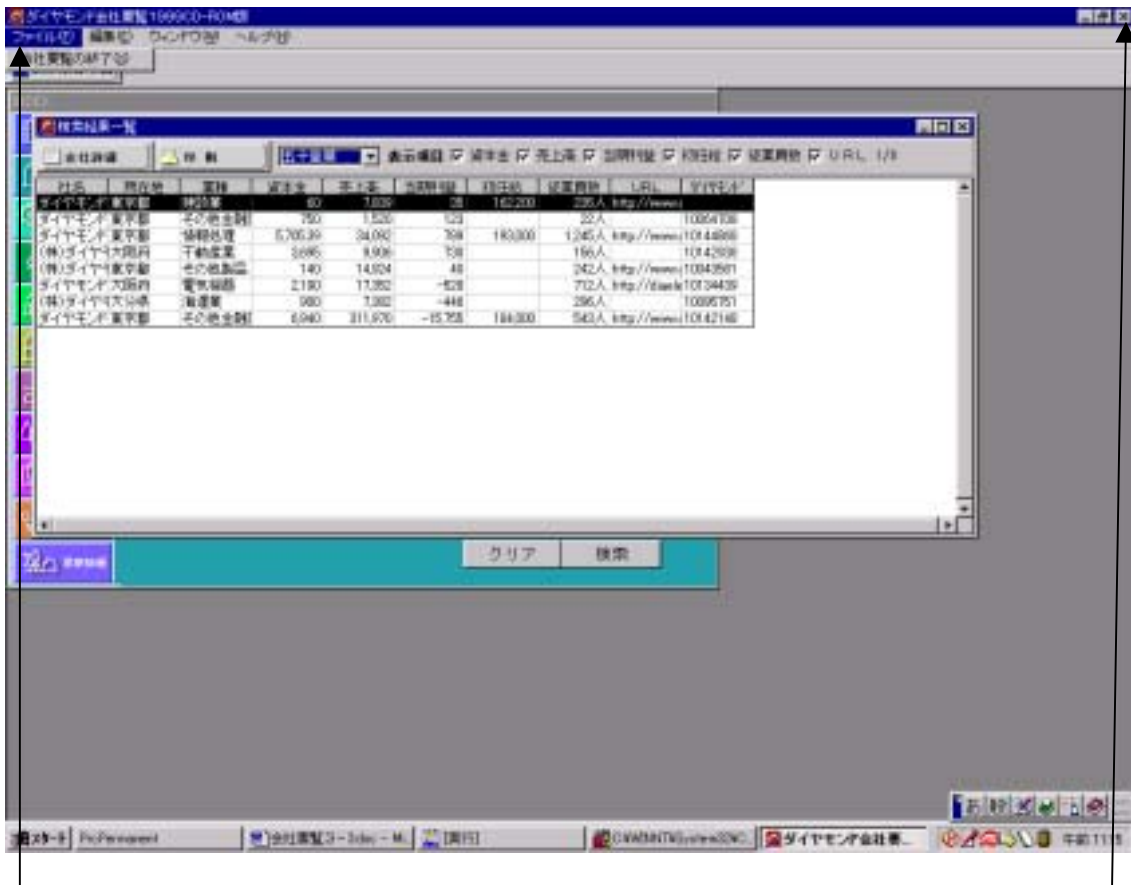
ダイヤモンド会社要覧1999CD-ROM版
ファイル(F) 編集(E) ウィンドウ(W) ヘルプ(H)
会社要覧の終了(X)

検索結果一覧
会社詳細 印刷 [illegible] 表示項目 ☑ 資本金 ☑ 売上高 ☑ 当期利益 ☑ 初任給 ☑ 従業員数 ☑ URL 1/9

| 社名 | 所在地 | 業種 | 資本金 | 売上高 | 当期利益 | 初任給 | 従業員数 | URL | ダイヤモンド |
|---|---|---|---|---|---|---|---|---|---|
| ダイヤモンド | 東京都 | 建設業 | 60 | 7,839 | 28 | 182,000 | 235人 | http://www. | |
| ダイヤモンド | 東京都 | その他金融 | 750 | 1,520 | 123 | | 22人 | | 10064106 |
| ダイヤモンド | 東京都 | 情報処理 | 5,765.39 | 34,092 | 789 | 193,000 | 1,245人 | http://www. | 10144868 |
| (株)ダイヤモ | 大阪府 | 不動産業 | 3,695 | 8,936 | 138 | | 156人 | | 10142938 |
| (株)ダイヤモ | 東京都 | その他製品 | 140 | 14,924 | 48 | | 242人 | http://www. | 10043581 |
| ダイヤモンド | 大阪府 | 電気機器 | 2,180 | 17,352 | -628 | | 712人 | http://diam | 10134439 |
| (株)ダイヤモ | 大分県 | 海運業 | 980 | 7,382 | -448 | | 286人 | | 10095751 |
| ダイヤモンド | 東京都 | その他金融 | 6,940 | 311,970 | -15,755 | 184,000 | 543人 | http://www. | 10142146 |

クリア 検索
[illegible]

スタート PcPermanent 会社要覧1999 - Microsoft... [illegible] C:\WINNT\System32\C... ダイヤモンド会社要... 午前 11:18